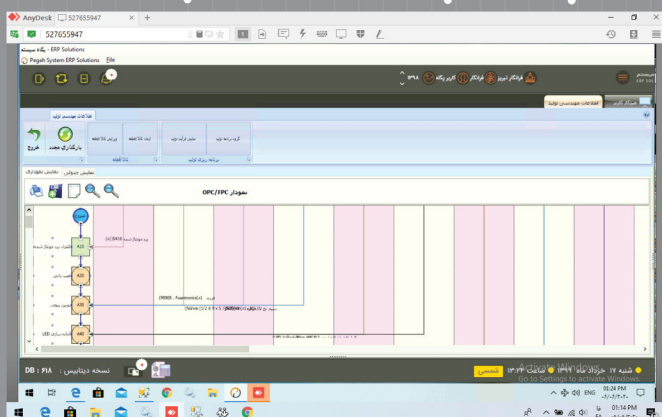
AnyDesk 527655947 +

527655947

ERP Solutions - پگاه سیستم

Pegah System ERP Solutions File

۱۳۹۸ کریم پگاه فرانکار فرانکار تمرین

اطلاعات مهندسی تولید

اطلاعات مهندسی تولید

گروه برنامه تولید | تنظیم فرآیند تولید | ثبت OPC/FPC | ویرایش OPC/FPC | بارگذاری مجدد | خروج

برنامه ریزی تولید | OPC/FPC

نمایش جدولی | نمایش نمودار

نمودار OPC/FPC

A10

A20

A30

A40

DB : ۶۱۸ نسخه دیتابیس :

شنبه ۱۷ خرداد ماه ۱۳۹۹ ساعت ۱۳:۲۴

Go to Settings to activate Windows.

01:24 PM
۲۰۲۰/۰۶/۰۶

ENG

01:14 PM
۲۰۲۰/۰۶/۰۶